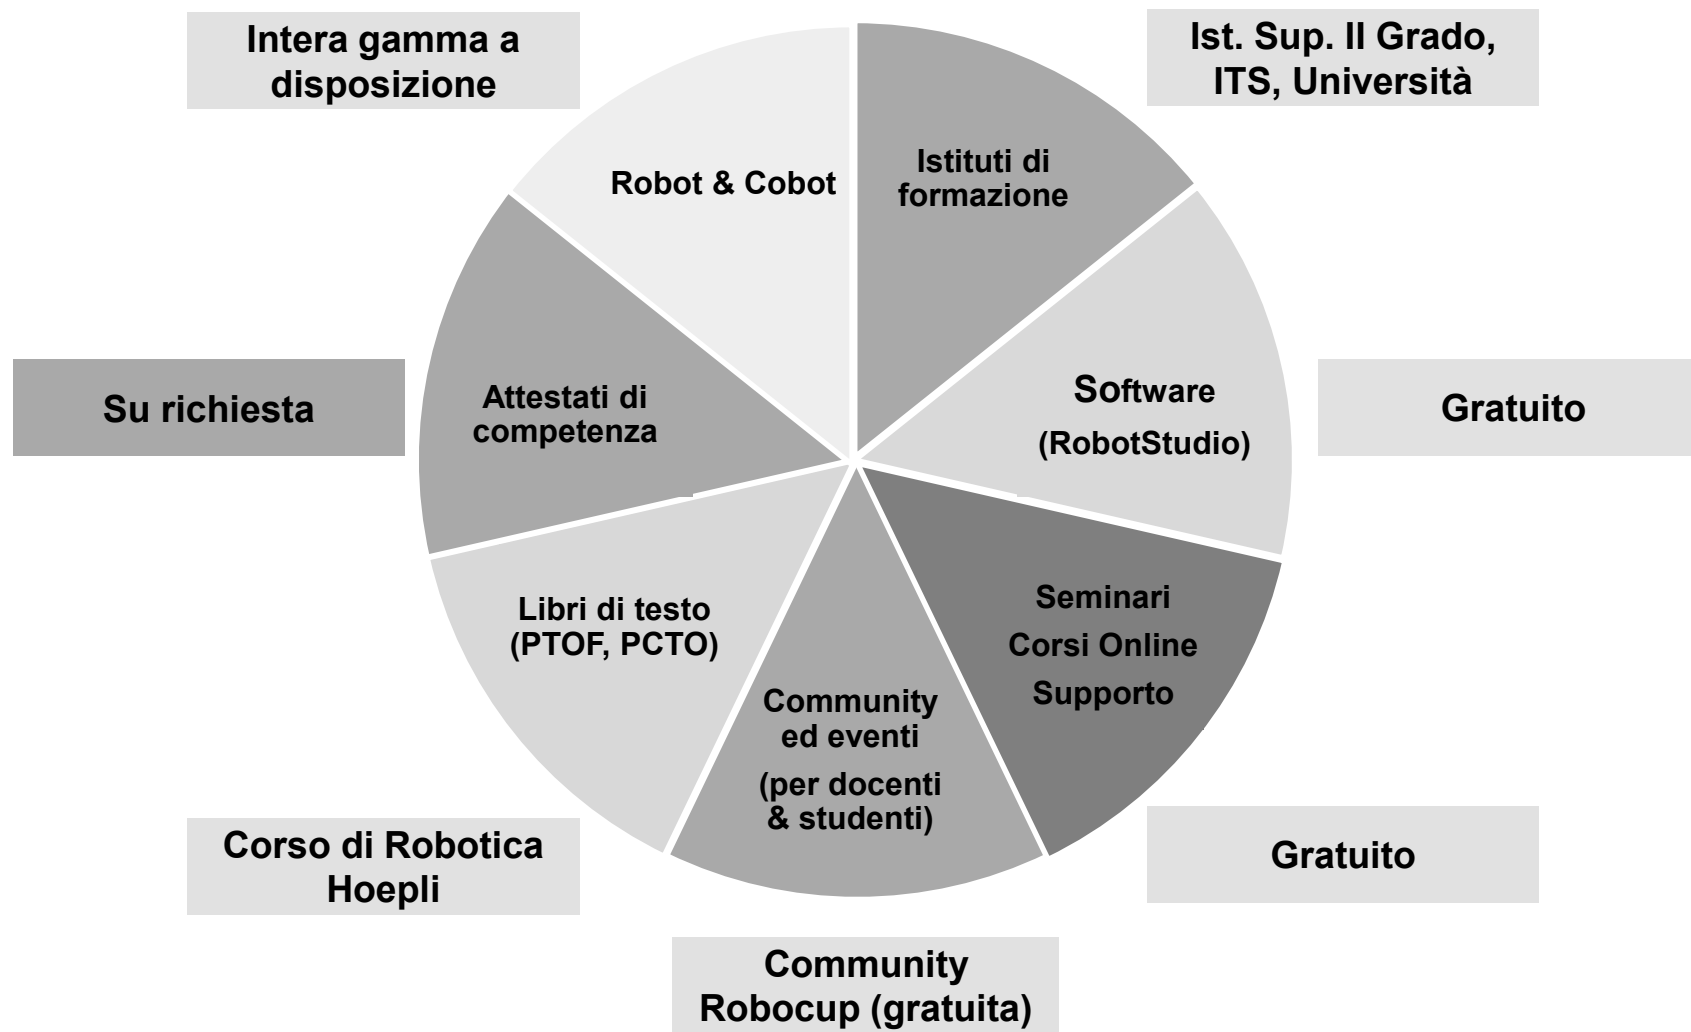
Intera gamma a disposizione

Ist. Sup. II Grado, ITS, Università

Robot & Cobot

Istituti di formazione

Su richiesta

Attestati di competenza

Software

(RobotStudio)

Gratuito

Libri di testo (PTOF, PCTO)

Seminari

Corsi Online

Supporto

Community ed eventi

(per docenti & studenti)

Corso di Robotica Hoepli

Gratuito

Community Robocup (gratuita)